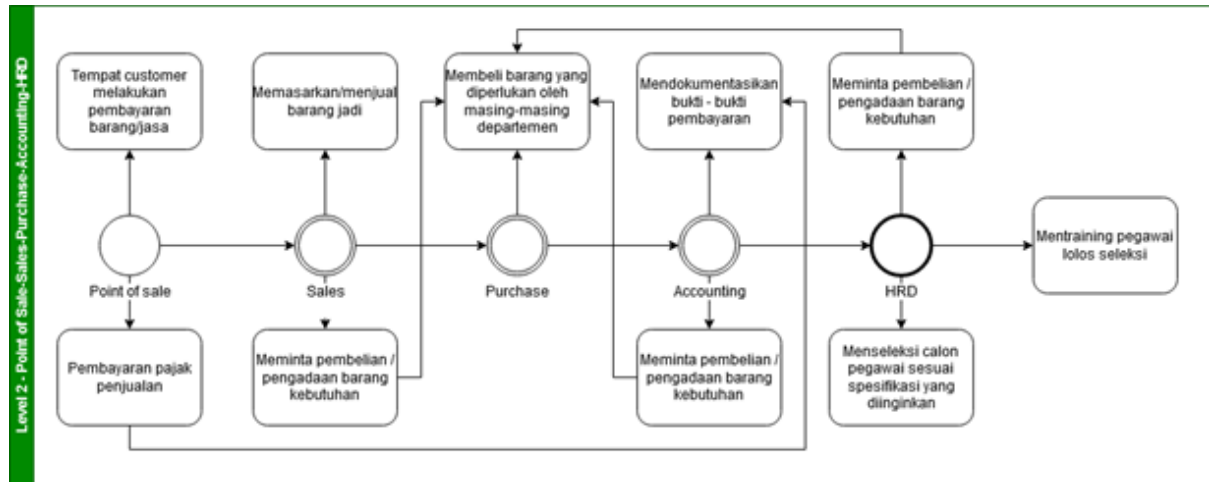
Level 2 - Point of Sale-Sales-Purchase-Accounting-HRD

Tempat customer melakukan pembayaran barang/jasa

Memasarkan/menjual barang jadi

Membeli barang yang diperlukan oleh masing-masing departemen

Mendokumentasikan bukti - bukti pembayaran

Meminta pembelian / pengadaan barang kebutuhan

Point of sale

Sales

Purchase

Accounting

HRD

Mentraining pegawai lolos seleksi

Pembayaran pajak penjualan

Meminta pembelian / pengadaan barang kebutuhan

Meminta pembelian / pengadaan barang kebutuhan

Menseleksi calon pegawai sesuai spesifikasi yang diinginkan